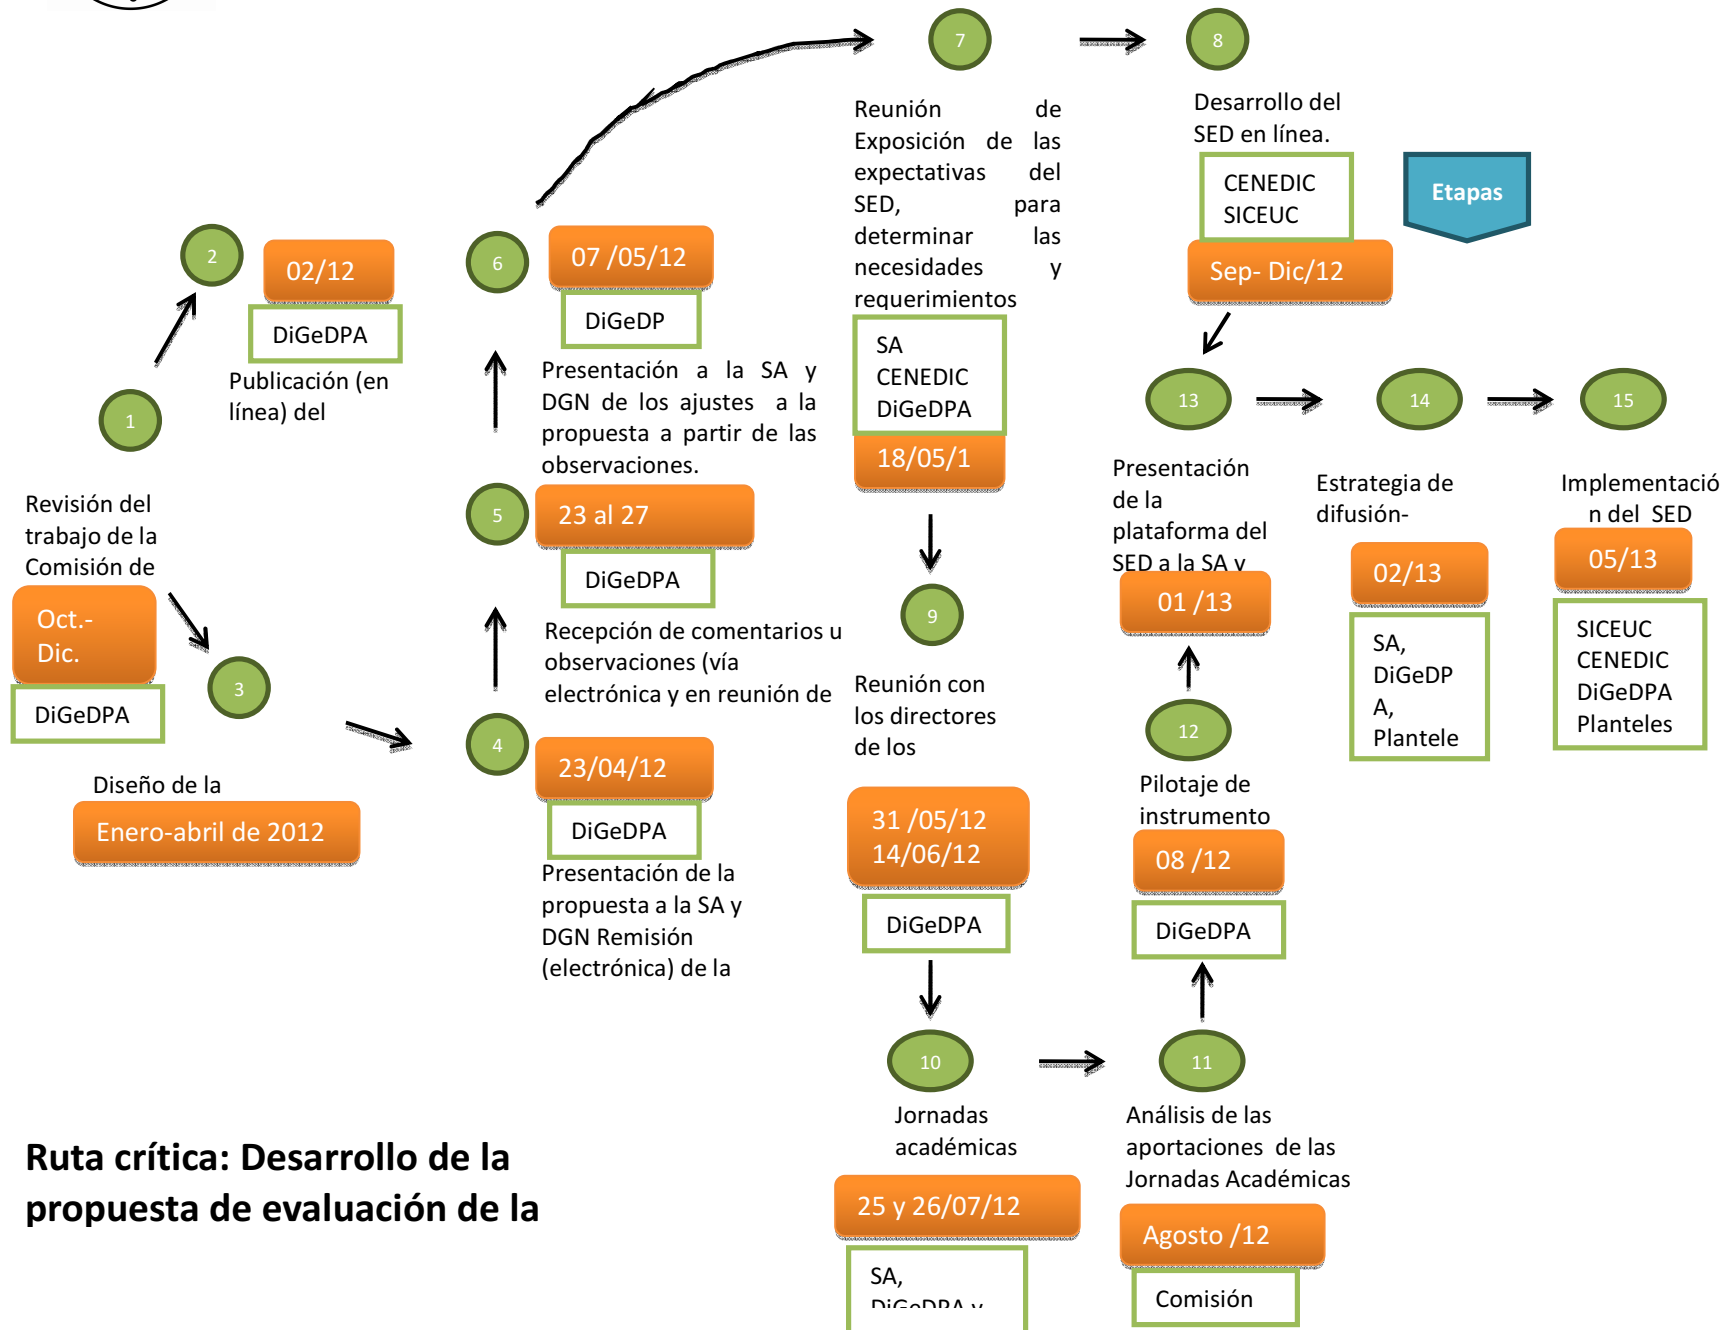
1

Revisión del trabajo de la Comisión de

Oct.- Dic.

DiGeDPA

2

02/12

DiGeDPA

Publicación (en línea) del

3

Diseño de la

Enero-abril de 2012

4

23/04/12

DiGeDPA

Presentación de la propuesta a la SA y DGN Remisión (electrónica) de la

5

23 al 27

DiGeDPA

Recepción de comentarios u observaciones (vía electrónica y en reunión de

6

07 /05/12

DiGeDP

Presentación a la SA y DGN de los ajustes a la propuesta a partir de las observaciones.

7

Reunión de Exposición de las expectativas del SED, para determinar las necesidades y requerimientos

SA
CENEDIC
DiGeDPA

18/05/1

9

Reunión con los directores de los

31 /05/12
14/06/12

DiGeDPA

10

Jornadas académicas

25 y 26/07/12

SA,
DiGeDPA y

11

Análisis de las aportaciones de las Jornadas Académicas

Agosto /12

Comisión

12

Pilotaje de instrumento

08 /12

DiGeDPA

13

Presentación de la plataforma del SED a la SA y

01 /13

8

Desarrollo del SED en línea.

CENEDIC
SICEUC

Sep- Dic/12

Etapas

14

Estrategia de difusión-

02/13

SA,
DiGeDP
A,
Plantele

15

Implementación del SED

05/13

SICEUC
CENEDIC
DiGeDPA
Planteles

Ruta crítica: Desarrollo de la propuesta de evaluación de la